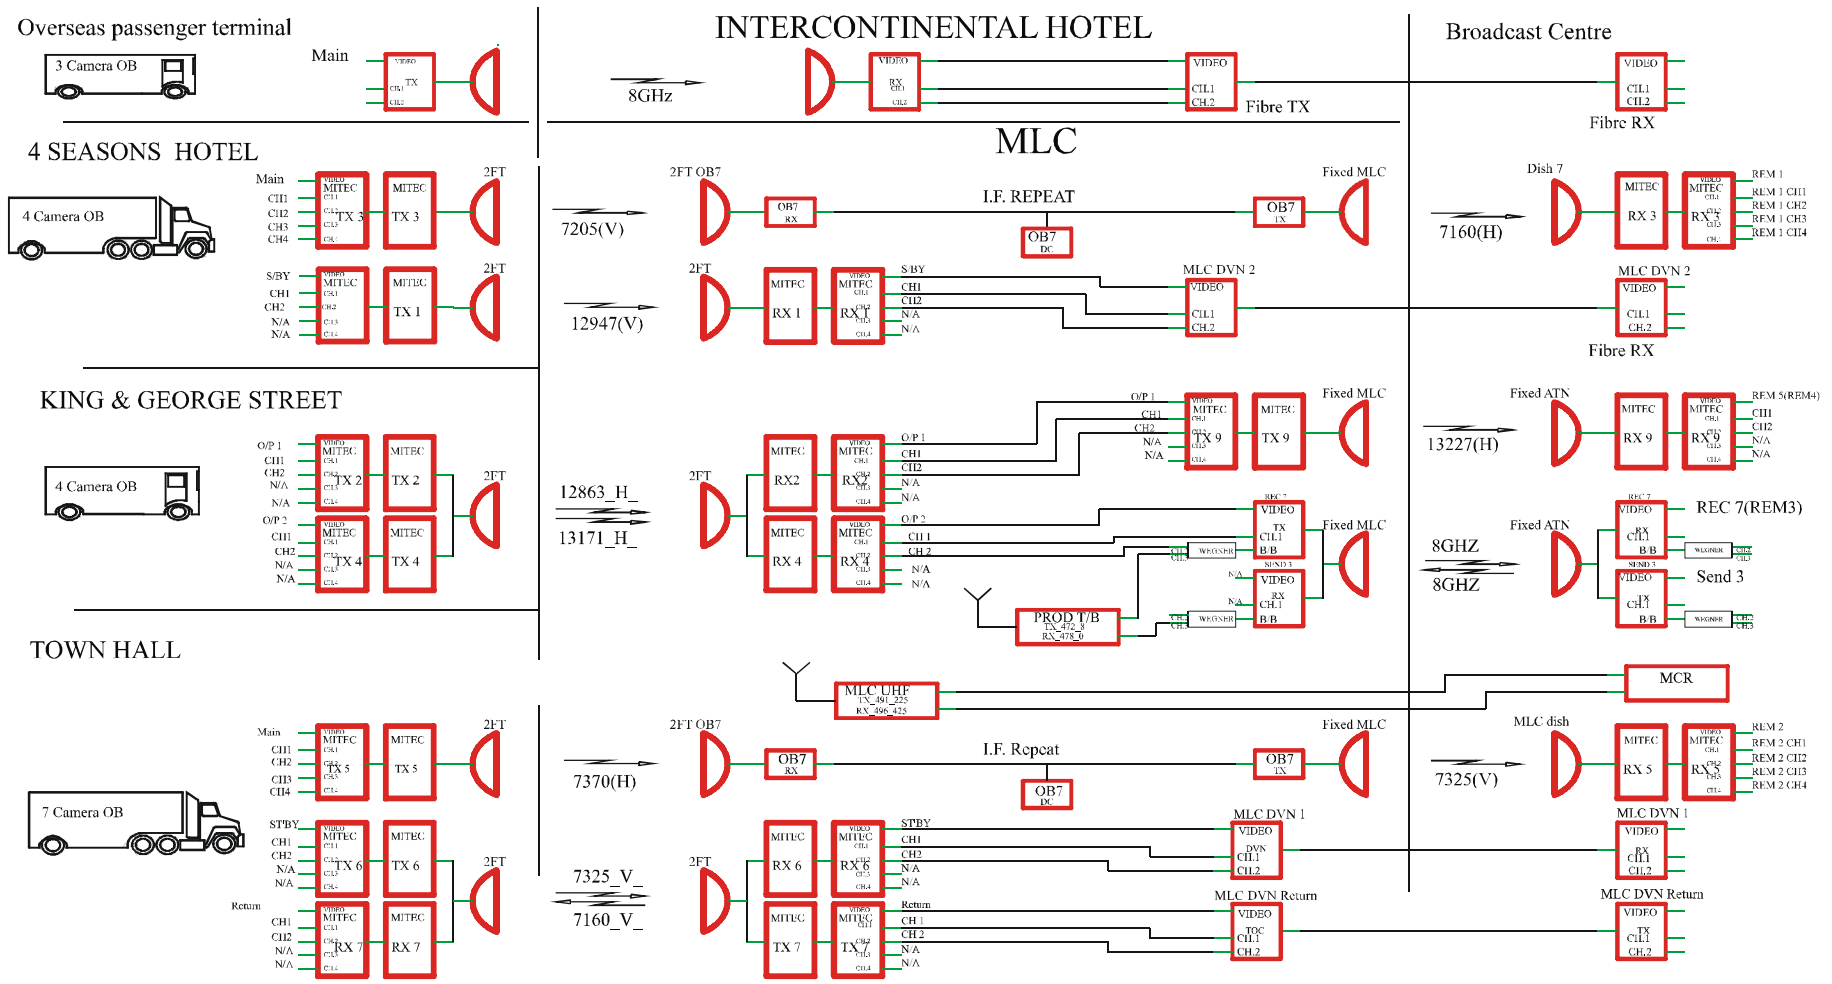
Overseas passenger terminal

3 Camera OB

Main

VIDEO
TX
CH1
CH2

INTERCONTINENTAL HOTEL

8GHz

VIDEO
RX
CH1
CH2

VIDEO
CH.1
CH.2
Fibre TX

Broadcast Centre

VIDEO
CH.1
CH.2
Fibre RX

MLC

4 SEASONS HOTEL

4 Camera OB

Main
CH1
CH2
CH3
CH4

MITEC
TX 3

MITEC
TX 3

2FT

S/BY
CH1
CH2
N/A
N/A

MITEC
TX 1

MITEC
TX 1

2FT

7205(V)

2FT OB7

OB7
RX

I.F. REPEAT

OB7
DC

OB7
TX

Fixed MLC

12947(V)

2FT

MITEC
RX 1

MITEC
RX 1

S/BY
CH1
CH2
N/A
N/A

MLC DVN 2
VIDEO
CH.1
CH.2

Dish 7

7160(H)

MITEC
RX 3

MITEC
RX 3

REM 1
REM 1 CH1
REM 1 CH2
REM 1 CH3
REM 1 CH4

MLC DVN 2
VIDEO
CH.1
CH.2
Fibre RX

KING & GEORGE STREET

4 Camera OB

O/P 1
CH1
CH2
N/A
N/A

MITEC
TX 2

MITEC
TX 2

O/P 2
CH1
CH2
N/A
N/A

MITEC
TX 4

MITEC
TX 4

2FT

12863_H_

13171_H_

2FT

MITEC
RX2

MITEC
RX 2

O/P 1
CH1
CH2
N/A
N/A

MITEC
RX 4

MITEC
RX 4

O/P 2
CH 1
CH 2
N/A
N/A

O/P 1
CH1
CH2
N/A
N/A

MITEC
TX 9

MITEC
TX 9

Fixed MLC

REC 7
VIDEO
TX
CH.1
B/B

Fixed MLC

WEGNER

SEND 3
N/A
VIDEO
RX
N/A
CH.1
B/B

WEGNER

PROD T/B
TX_472_8
RX_478_0

Fixed ATN

13227(H)

MITEC
RX 9

MITEC
RX 9

REM 5(REM4)
CH1
CH2
N/A
N/A

Fixed ATN

8GHZ

8GHZ

REC 7
VIDEO
RX
CH.1
B/B

REC 7(REM3)

WEGNER

SEND 3
VIDEO
TX
CH.1
B/B

Send 3

WEGNER

TOWN HALL

MLC UHF
TX_491_225
RX_496_425

MCR

7 Camera OB

Main
CH1
CH2
CH3
CH4

MITEC
TX 5

MITEC
TX 5

2FT

ST'BY
CH1
CH2
N/A
N/A

MITEC
TX 6

MITEC
TX 6

Return
CH1
CH2
N/A
N/A

MITEC
RX 7

MITEC
RX 7

2FT

7370(H)

2FT OB7

OB7
RX

I.F. Repeat

OB7
DC

OB7
TX

Fixed MLC

7325_V_

7160_V_

2FT

MITEC
RX 6

MITEC
RX 6

STBY
CH1
CH2
N/A
N/A

MITEC
TX 7

MITEC
TX 7

Return
CH 1
CH 2
N/A
N/A

MLC DVN 1
VIDEO
DVN
CH.1
CH.2

MLC DVN Return
VIDEO
TOC
CH.1
CH.2

MLC dish

7325(V)

MITEC
RX 5

MITEC
RX 5

REM 2
REM 2 CH1
REM 2 CH2
REM 2 CH3
REM 2 CH4

MLC DVN 1
VIDEO
RX
CH.1
CH.2

MLC DVN Return
VIDEO
TX
CH.1
CH.2